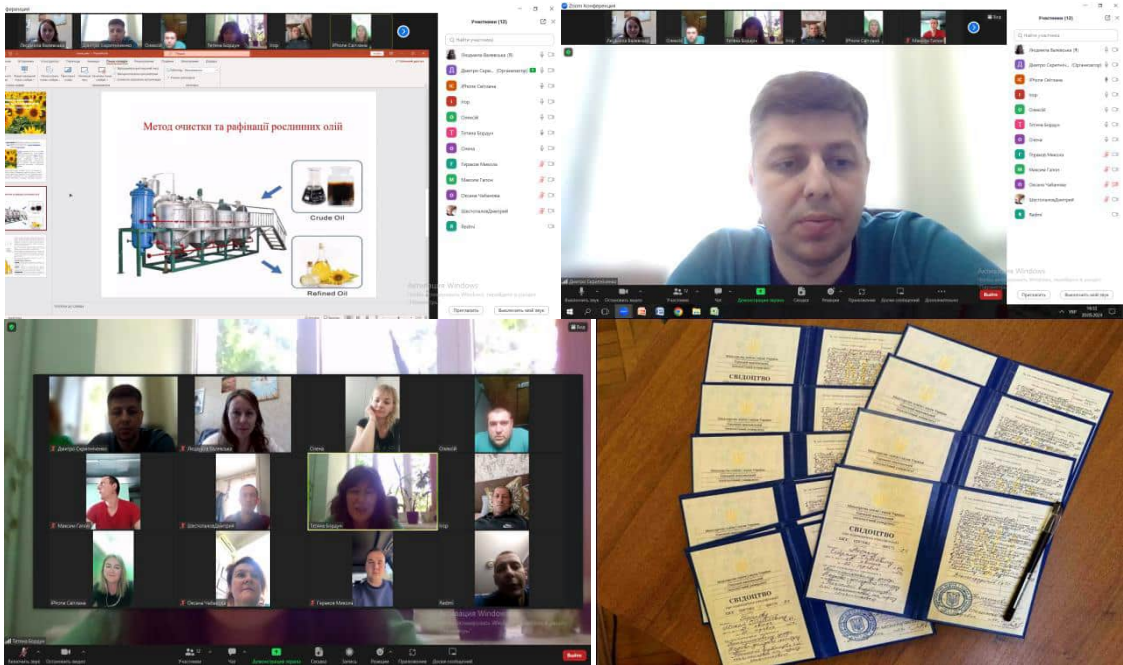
Метод очистки та рафінації рослинних олій

Crude Oil

Refined Oil

Учасники (12)

Людмила Валевська (Я)

Дмитро Скрипниченко (Організатор)

IPhone Світлана

Ігор

Олексій

Тетяна Бордун

Олена

Гервасє Микола

Максим Гапон

Оксана Чабанова

ШестопаловДмитрий

Redmi

Запросити

Вимкнути мій звук

Вийти

Дмитро Скрипниченко

Людмила Валевська

Олена

Олексій

Максим Гапон

ШестопаловДмитрий

Тетяна Бордун

Ігор

IPhone Світлана

Оксана Чабанова

Гервасє Микола

Redmi

Активація Windows

СВІДОЦТВО

СВІДОЦТВО

СВІДОЦТВО